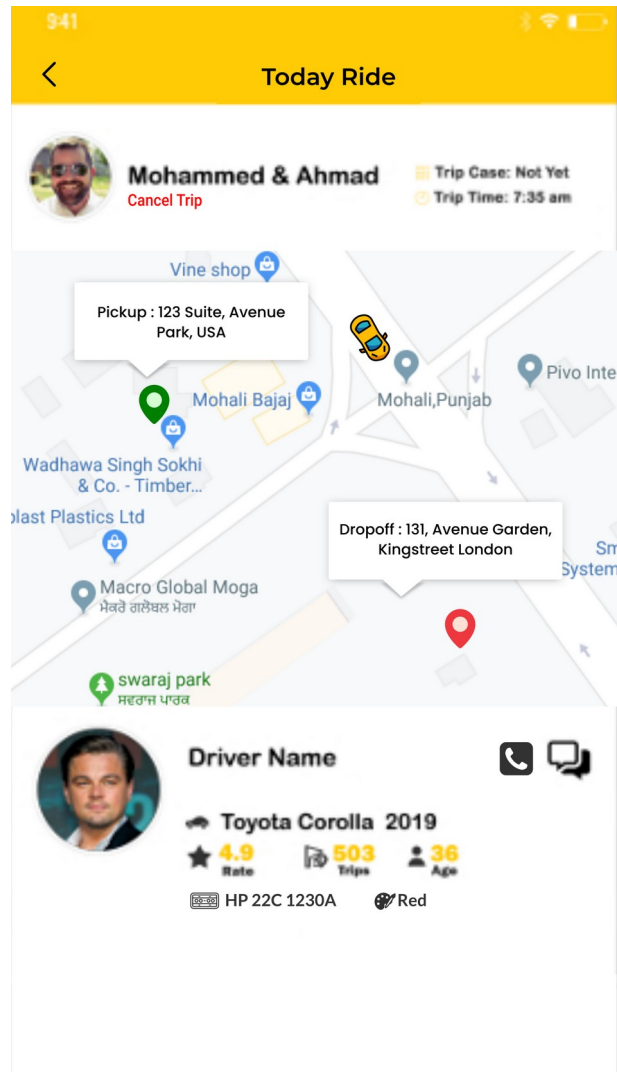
9:41

Today Ride

Mohammed & Ahmad
Cancel Trip

Trip Case: Not Yet
Trip Time: 7:35 am

Vine shop

Pickup : 123 Suite, Avenue Park, USA

Pivo Inte

Mohali Bajaj

Mohali,Punjab

Wadhawa Singh Sokhi & Co. - Timber...

plast Plastics Ltd

Dropoff : 131, Avenue Garden, Kingstreet London

Sm System

Macro Global Moga
ਮੈਕਰੋ ਗਲੋਬਲ ਮੋਗਾ

swaraj park
ਸਵਰਾਜ ਪਾਰਕ

Driver Name

Toyota Corolla 2019

4.9 Rate
503 Trips
36 Age

HP 22C 1230A
Red